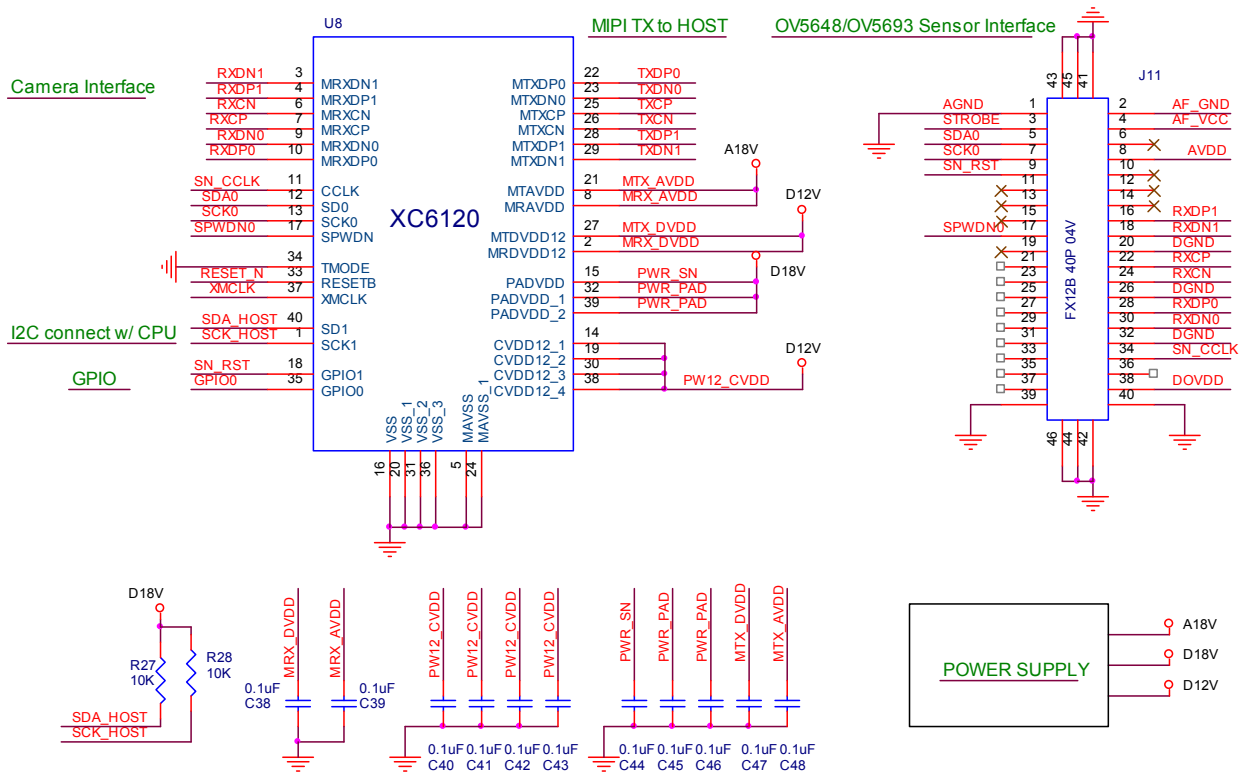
U8

MIPI TX to HOST

OV5648/OV5693 Sensor Interface

Camera Interface

RXDN1 3 MRXDN1
RXDP1 4 MRXDP1
RXCN 6 MRXCN
RXCP 7 MRXCP
RXDN0 9 MRXDN0
RXDP0 10 MRXDP0

SN_CCLK 11 CCLK
SDA0 12 SD0
SCK0 13 SCK0
SPWDN0 17 SPWDN

34 TMODE
RESET_N 33 RESETB
XMCLK 37 XMCLK

I2C connect w/ CPU
SDA_HOST 40 SD1
SCK_HOST 1 SCK1

GPIO
SN_RST 18 GPIO1
GPIO0 35 GPIO0

XC6120

MTXDP0 22 TXDP0
MTXDN0 23 TXDN0
MTXCP 25 TXCP
MTXCN 26 TXCN
MTXDP1 28 TXDP1
MTXDN1 29 TXDN1

A18V
MTAVDD 21 MTX_AVDD
MRAVDD 8 MRX_AVDD

D12V
MTDVDD12 27 MTX_DVDD
MRDVDD12 2 MRX_DVDD

D18V
PADVDD 15 PWR_SN
PADVDD_1 32 PWR_PAD
PADVDD_2 39 PWR_PAD

D12V
CVDD12_1 14
CVDD12_2 19
CVDD12_3 30
CVDD12_4 38 PW12_CVDD

VSS VSS_1 VSS_2 VSS_3 MAVSS MAVSS_1
16 20 31 36 5 24

J11
43 45 41
AGND 1 2 AF_GND
STROBE 3 4 AF_VCC
SDA0 5 6
SCK0 7 8 AVDD
SN_RST 9 10
11 12
13 14
15 16 RXDP1
SPWDN0 17 18 RXDN1
19 20 DGND
21 22 RXCP
23 24 RXCN
25 26 DGND
27 28 RXDP0
29 30 RXDN0
31 32 DGND
33 34 SN_CCLK
35 36
37 38 DOVDD
39 40
46 44 42
FX12B 40P 04V

D18V
R27 10K
R28 10K
SDA_HOST
SCK_HOST

MRX_DVDD MRX_AVDD
0.1uF C38
0.1uF C39

PW12_CVDD PW12_CVDD PW12_CVDD PW12_CVDD
0.1uF 0.1uF 0.1uF 0.1uF
C40 C41 C42 C43

PWR_SN PWR_PAD PWR_PAD MTX_DVDD MTX_AVDD
0.1uF 0.1uF 0.1uF 0.1uF 0.1uF
C44 C45 C46 C47 C48

POWER SUPPLY
A18V
D18V
D12V